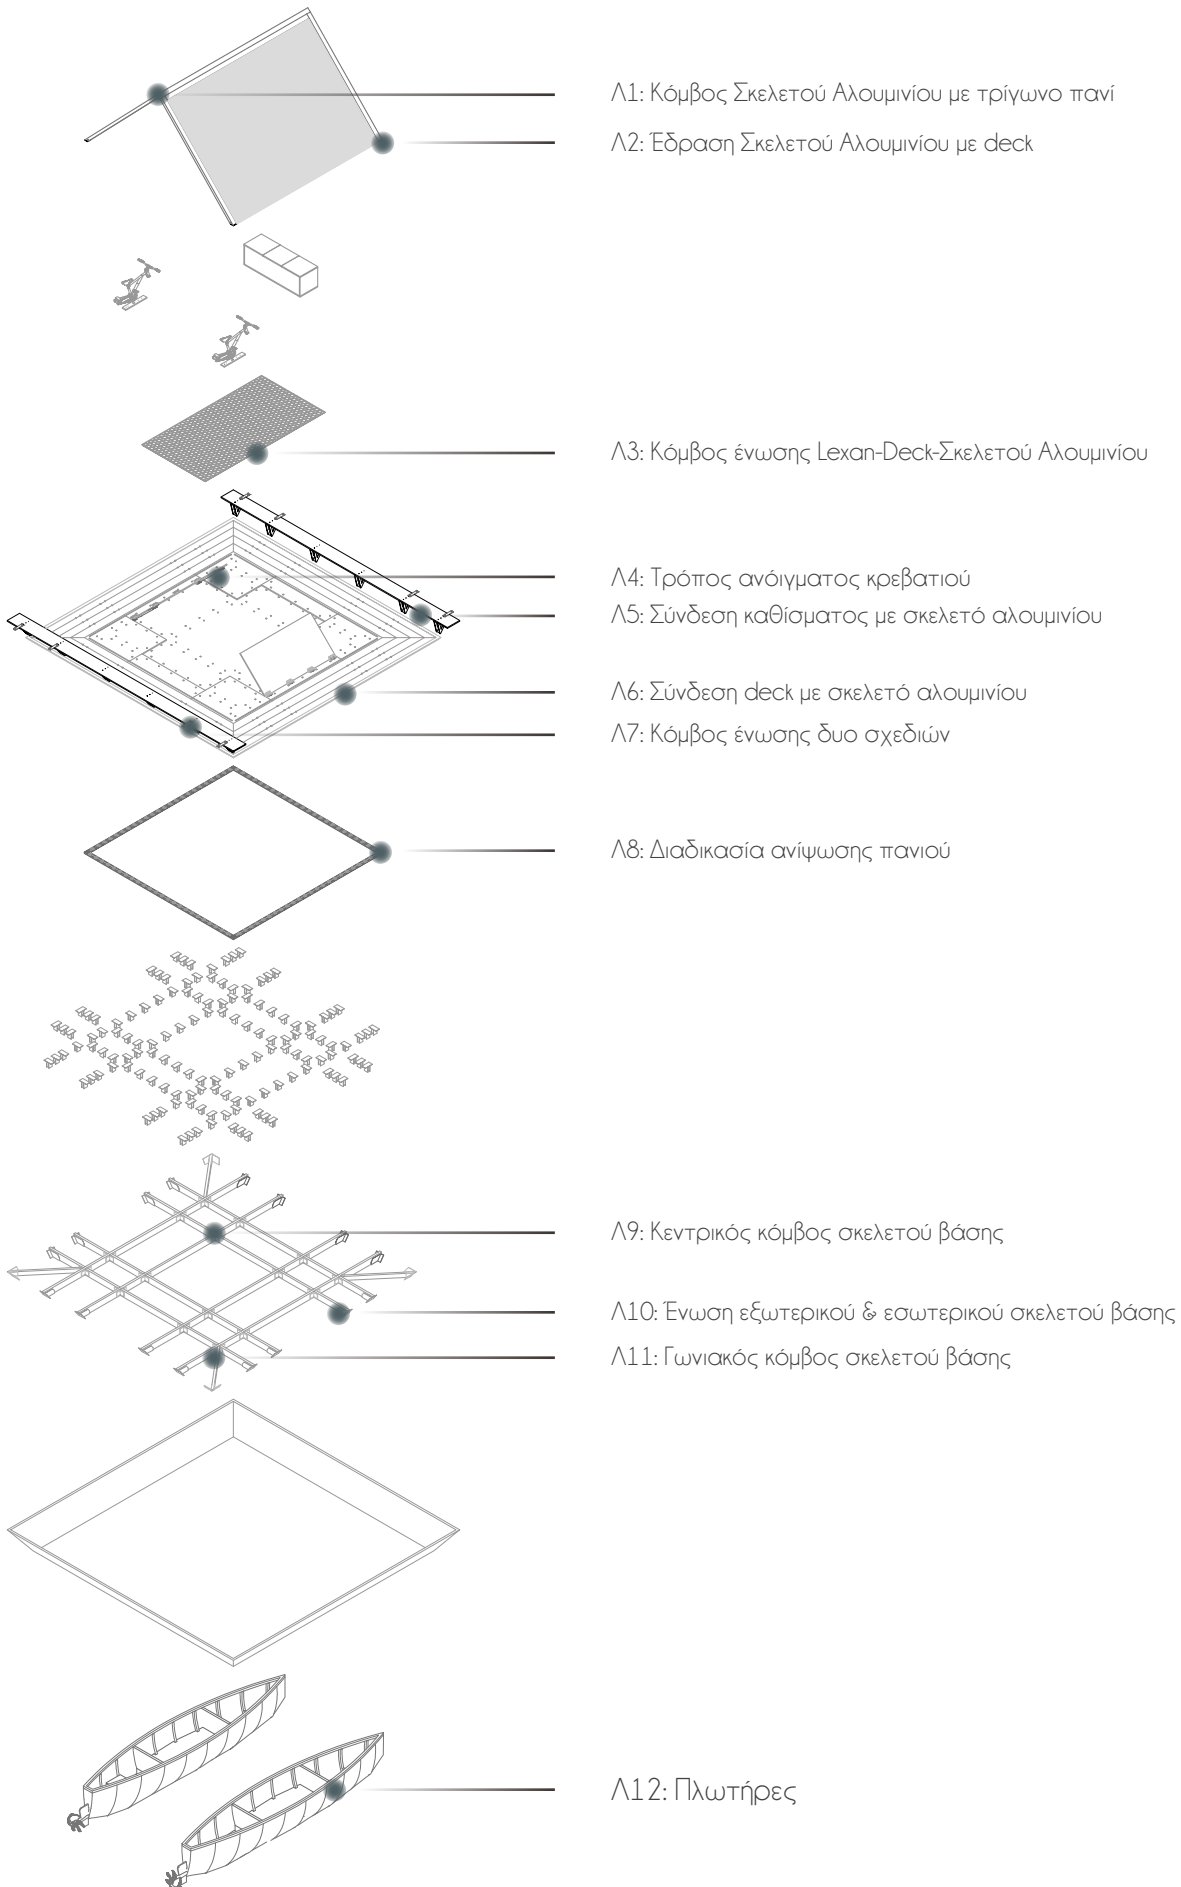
Λ1: Κόμβος Σκελετού Αλουμινίου με τρίγωνο πανί

Λ2: Έδραση Σκελετού Αλουμινίου με deck

Λ3: Κόμβος ένωσης Lexan-Deck-Σκελετού Αλουμινίου

Λ4: Τρόπος ανόιγματος κρεβατιού

Λ5: Σύνδεση καθίσματος με σκελετό αλουμινίου

Λ6: Σύνδεση deck με σκελετό αλουμινίου

Λ7: Κόμβος ένωσης δυο σχεδιών

Λ8: Διαδικασία ανίψωσης πανιού

Λ9: Κεντρικός κόμβος σκελετού βάσης

Λ10: Ένωση εξωτερικού & εσωτερικού σκελετού βάσης

Λ11: Γωνιακός κόμβος σκελετού βάσης

Λ12: Πλωτήρες